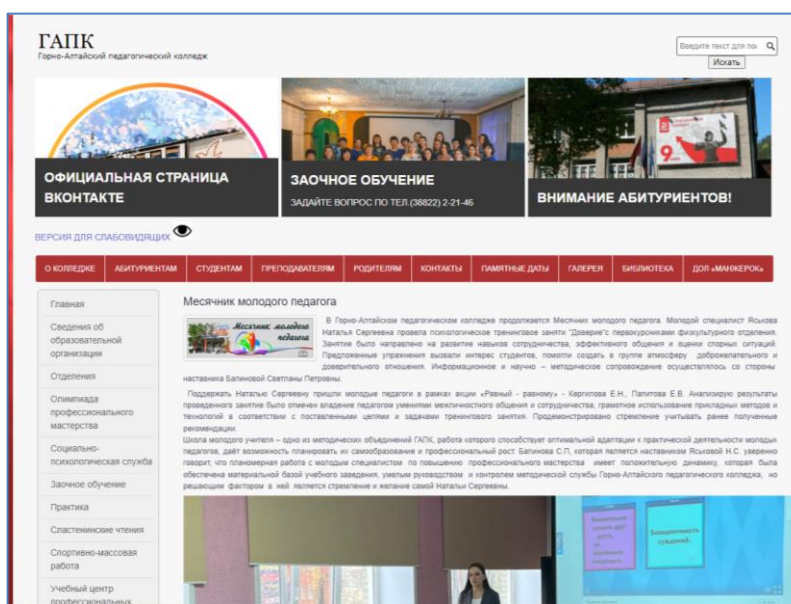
ГАПК
Горно-Алтайский педагогический колледж

Введите текст для пои
Искать

ОФИЦИАЛЬНАЯ СТРАНИЦА ВКОНТАКТЕ

ЗАОЧНОЕ ОБУЧЕНИЕ
ЗАДАЙТЕ ВОПРОС ПО ТЕЛ.(38822) 2-21-46

ВНИМАНИЕ АБИТУРИЕНТОВ!

ВЕРСИЯ ДЛЯ СЛАБОВИДЯЩИХ

О КОЛЛЕДЖЕ | АБИТУРИЕНТАМ | СТУДЕНТАМ | ПРЕПОДАВАТЕЛЯМ | РОДИТЕЛЯМ | КОНТАКТЫ | ПАМЯТНЫЕ ДАТЫ | ГАЛЕРЕЯ | БИБЛИОТЕКА | ДОЛ «МАНЖЕРОК»

Главная
Сведения об образовательной организации
Отделения
Олимпиада профессионального мастерства
Социально-психологическая служба
Заочное обучение
Практика
Сластенинские чтения
Спортивно-массовая работа
Учебный центр профессиональных

Месячник молодого педагога

Месячник молодого педагога

В Горно-Алтайском педагогическом колледже продолжается Месячник молодого педагога. Молодой специалист Яськова Наталья Сергеевна провела психологическое тренинговое занятие "Доверие"с первокурсниками физкультурного отделения. Занятие было направлено на развитие навыков сотрудничества, эффективного общения и оценки спорных ситуаций. Предложенные упражнения вызвали интерес студентов, помогли создать в группе атмосферу доброжелательного и доверительного отношения. Информационное и научно – методическое сопровождение осуществлялось со стороны наставника Батиновой Светланы Петровны.

Поддержать Наталью Сергеевну пришли молодые педагоги в рамках акции «Равный - равному» - Кергилова Е.Н., Папитова Е.В. Анализируя результаты проведенного занятие было отмечен владение педагогом умениями межличностного общения и сотрудничества, грамотное использование прикладных методов и технологий в соответствии с поставленными целями и задачами тренингового занятия. Продемонстрировано стремление учитывать ранее полученные рекомендации.
Школа молодого учителя – одно из методических объединений ГАПК, работа которого способствует оптимальной адаптации к практической деятельности молодых педагогов, даёт возможность планировать их самообразование и профессиональный рост. Батинова С.П, которая является наставником Яськовой Н.С. уверенно говорит, что планомерная работа с молодым специалистом по повышению профессионального мастерства имеет положительную динамику, которая была обеспечена материальной базой учебного заведения, умелым руководством и контролем методической службы Горно-Алтайского педагогического колледжа, но решающим фактором в ней является стремление и желание самой Натальи Сергеевны.

Безопасность средний.